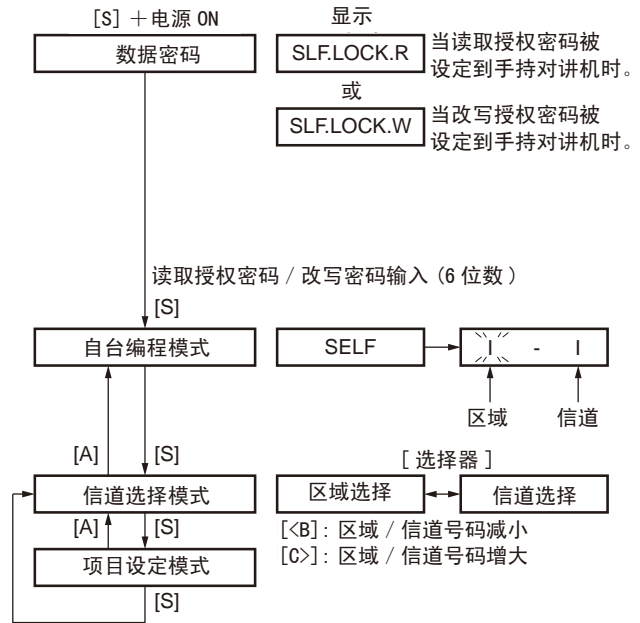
[S] ＋电源 ON

数据密码

显示

SLF.LOCK.R 当读取授权密码被设定到手持对讲机时。

或

SLF.LOCK.W 当改写授权密码被设定到手持对讲机时。

读取授权密码 / 改写密码输入（6 位数）

[S]

自台编程模式

SELF

I - I

区域

信道

[A]

[S]

[ 选择器 ]

信道选择模式

区域选择

信道选择

[A]

[S]

[<B]：区域 / 信道号码减小

[C>]：区域 / 信道号码增大

项目设定模式

[S]